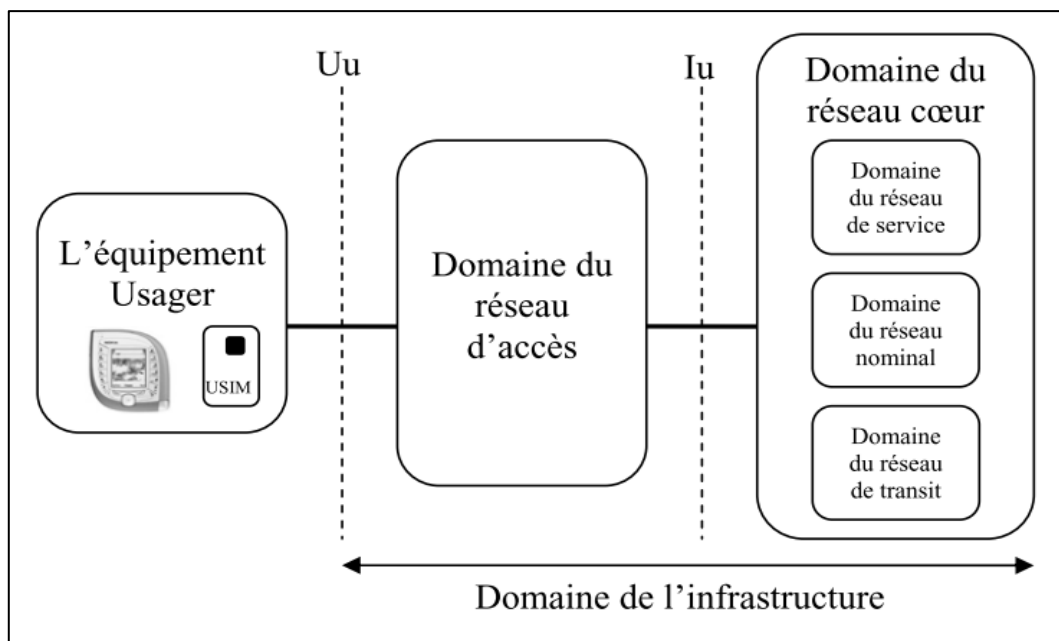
Uu

Iu

Domaine du réseau cœur

Domaine du réseau de service

Domaine du réseau nominal

Domaine du réseau de transit

L'équipement Usager

USIM

Domaine du réseau d'accès

Domaine de l'infrastructure